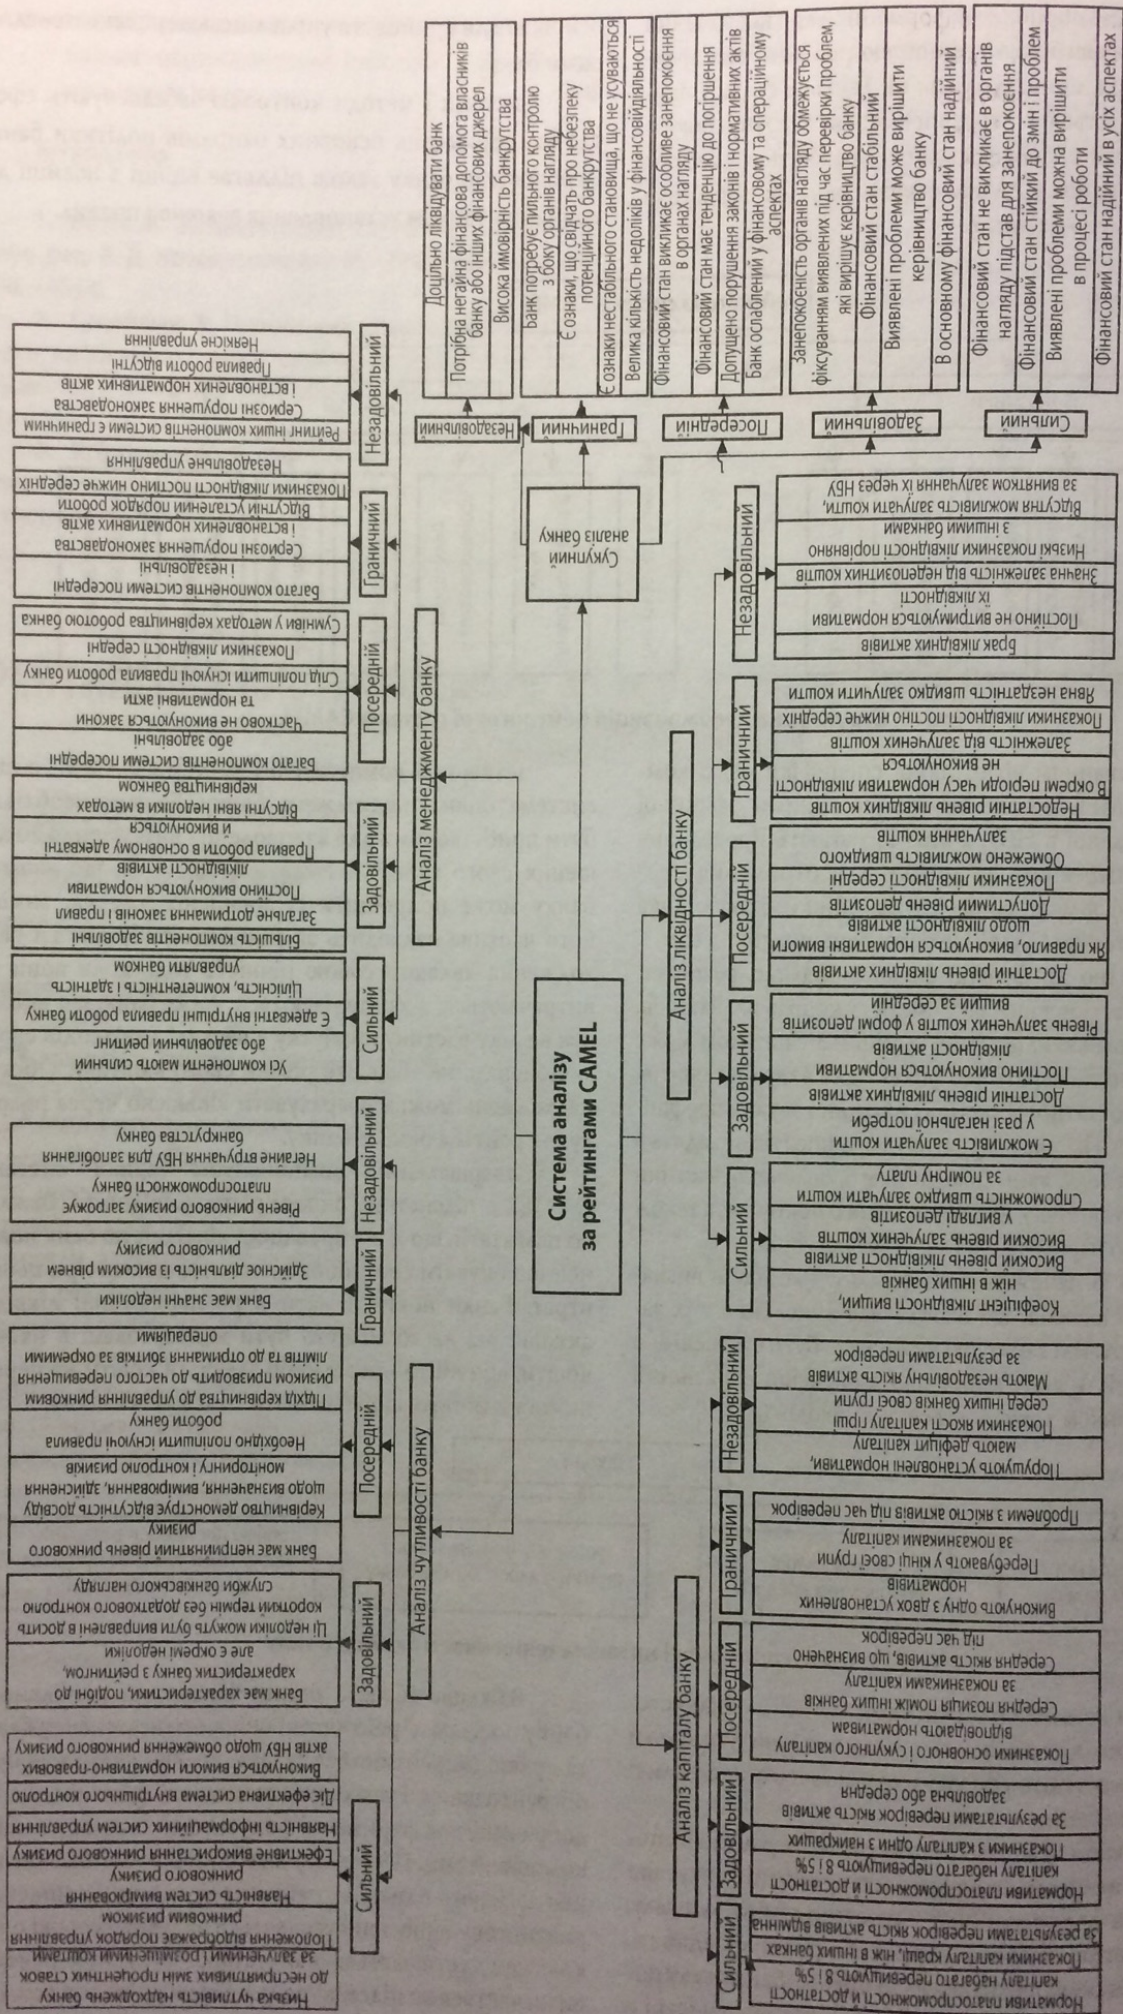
Система аналізу
за рейтингами CAMEL

Сукупний
аналіз банку

Незадовільний
Доцільно ліквідувати банк
Потрібна негайна фінансова допомога власників банку або інших фінансових джерел
Висока ймовірність банкрутства

Граничний
Банк потребує пильного контролю з боку органів нагляду
Є ознаки, що свідчать про небезпеку потенційного становища
Є ознаки нестабільного становища, що не усуваються
Велика кількість недоліків у фінансовій діяльності

Посередній
Фінансовий стан викликає особливе занепокоєння в органах нагляду
Фінансовий стан має тенденцію до погіршення
Допущено порушення законів і нормативних актів
Банк ослаблений у фінансовому та операційному аспектах

Задовільний
Занепокоєність органів нагляду обмежується фіксуванням виявлених під час перевірки проблем, які вирішує керівництво банку
Фінансовий стан стабільний
Виявлені проблеми може вирішити керівництво банку
В основному фінансовий стан надійний

Сильний
Фінансовий стан не викликає в органів нагляду підстав для занепокоєння
Фінансовий стан стійкий до змін і проблем
Виявлені проблеми можна вирішити в процесі роботи
Фінансовий стан надійний в усіх аспектах

Аналіз менеджменту банку

Незадовільний
Рейтинг інших компонентів системи є граничним
Серйозні порушення законодавства і встановлених нормативних актів
Правила роботи відсутні
Неякісне управління

Граничний
Багато компонентів системи посередні і незадовільні
Серйозні порушення законодавства і встановлених нормативних актів
Відсутній усталений порядок роботи
Показники ліквідності постійно нижче середніх
Незадовільне управління

Посередній
Багато компонентів системи посередні або задовільні
Частково не виконуються закони та нормативні акти
Слід поліпшити існуючі правила роботи банку
Показники ліквідності середні
Сумніви у методах керівництва роботою банка

Задовільний
Більшість компонентів задовільні
Загальне дотримання законів і правил
Постійно виконуються нормативи ліквідності активів
Правила роботи в основному адекватні і виконуються
Відсутні явні недоліки в методах керівництва банком

Сильний
Усі компоненти мають сильний або задовільний рейтинг
Є адекватні внутрішні правила роботи банку
Цілісність, компетентність і здатність управляти банком

Аналіз чутливості банку

Незадовільний
Рівень ринкового ризику загрожує платоспроможності банку
Негайне втручання НБУ для запобігання банкрутства банку

Граничний
Банк має значні недоліки
Здійснює діяльність із високим рівнем ринкового ризику

Посередній
Банк має неприйнятний рівень ринкового ризику
Керівництво демонструє відсутність досвіду щодо визначення, вимірювання, здійснення моніторингу і контролю ризиків
Необхідно поліпшити існуючі правила роботи банку
Підхід керівництва до управління ринковим ризиком призводить до частого перевищення лімітів та до отримання збитків за окремими операціями

Задовільний
Банк має характеристики, подібні до характеристик банку з рейтингом, але є окремі недоліки
Ці недоліки можуть бути виправлені в досить короткий термін без додаткового контролю служби банківського нагляду

Сильний
Низька чутливість надходжень банку до несприятливих змін процентних ставок за залученими і розміщеними коштами
Положення відображає порядок управління ринковим ризиком
Наявність системи вимірювання ринкового ризику
Ефективне використання ринкового ризику
Наявність інформаційних систем управління
Діє ефективна система внутрішнього контролю
Виконуються вимоги нормативно-правових актів НБУ щодо обмеження ринкового ризику

Аналіз ліквідності банку

Незадовільний
Брак ліквідних активів
Постійно не витримуються нормативи їх ліквідності
Значна залежність від недепозитних коштів
Низькі показники ліквідності порівняно з іншими банками
Відсутня можливість залучити кошти, за винятком залучення їх через НБУ

Граничний
Недостатній рівень ліквідних коштів
В окремі періоди часу нормативи ліквідності не виконуються
Залежність від залучених коштів
Показники ліквідності постійно нижче середніх
Явна нездатність швидко залучити кошти

Посередній
Достатній рівень ліквідних активів
Як правило, виконуються нормативні вимоги щодо ліквідності активів
Допустимий рівень депозитів
Показники ліквідності середні
Обмежено можливість швидкого залучення коштів

Задовільний
Рівень залучених коштів у формі депозитів вищий за середній
Постійно виконуються нормативи ліквідності активів
Достатній рівень ліквідних активів
Є можливість залучати кошти у разі нагальної потреби

Сильний
Коефіцієнт ліквідності вищий, ніж в інших банків
Високий рівень ліквідності активів
Високий рівень залучених коштів у вигляді депозитів
Спроможність швидко залучати кошти за помірну плату

Аналіз капіталу банку

Незадовільний
Порушують установлені нормативи, мають дефіцит капіталу
Показники якості капіталу гірші серед інших банків своєї групи
Мають незадовільну якість активів за результатами перевірок

Граничний
Виконують одну з двох установлених нормативів
Перебувають у кінці своєї групи за показниками капіталу
Проблеми з якістю активів під час перевірок

Посередній
Показники основного і сукупного капіталу відповідають нормативам
Середня позиція поміж інших банків за показниками капіталу
Середня якість активів, що визначено під час перевірок

Задовільний
Нормативи платоспроможності й достатності капіталу набагато перевищують 8 і 5%
Показники з капіталу одні з найкращих
За результатами перевірок якість активів задовільна або середня

Сильний
Нормативи платоспроможності й достатності капіталу набагато перевищують 8 і 5%
Показники капіталу кращі, ніж в інших банках
За результатами перевірок якість активів відмінна